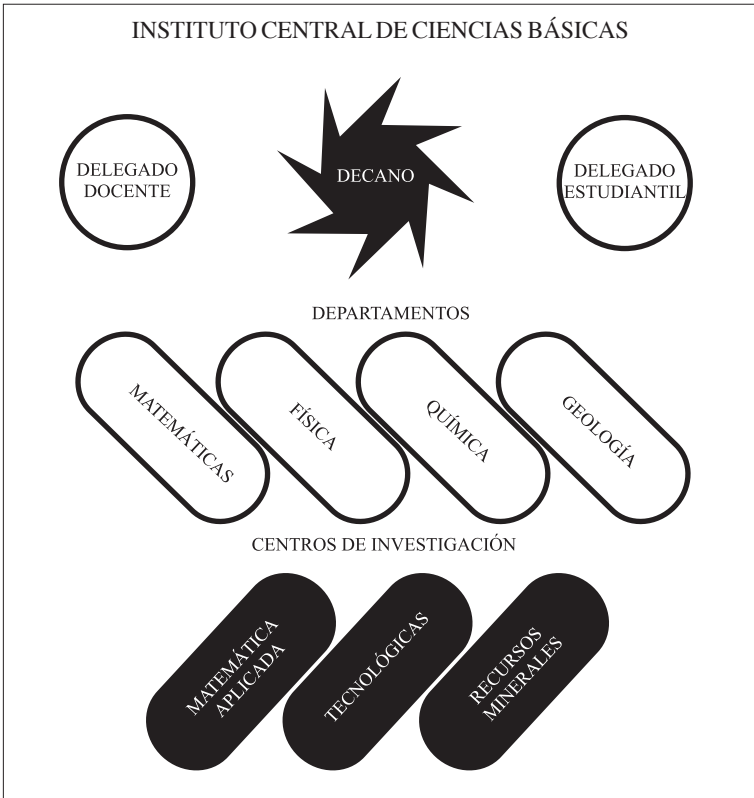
INSTITUTO CENTRAL DE CIENCIAS BÁSICAS

DELEGADO DOCENTE

DECANO

DELEGADO ESTUDIANTIL

DEPARTAMENTOS

MATEMÁTICAS

FÍSICA

QUÍMICA

GEOLOGÍA

CENTROS DE INVESTIGACIÓN

MATEMÁTICA APLICADA

TECNOLÓGICAS

RECURSOS MINERALES